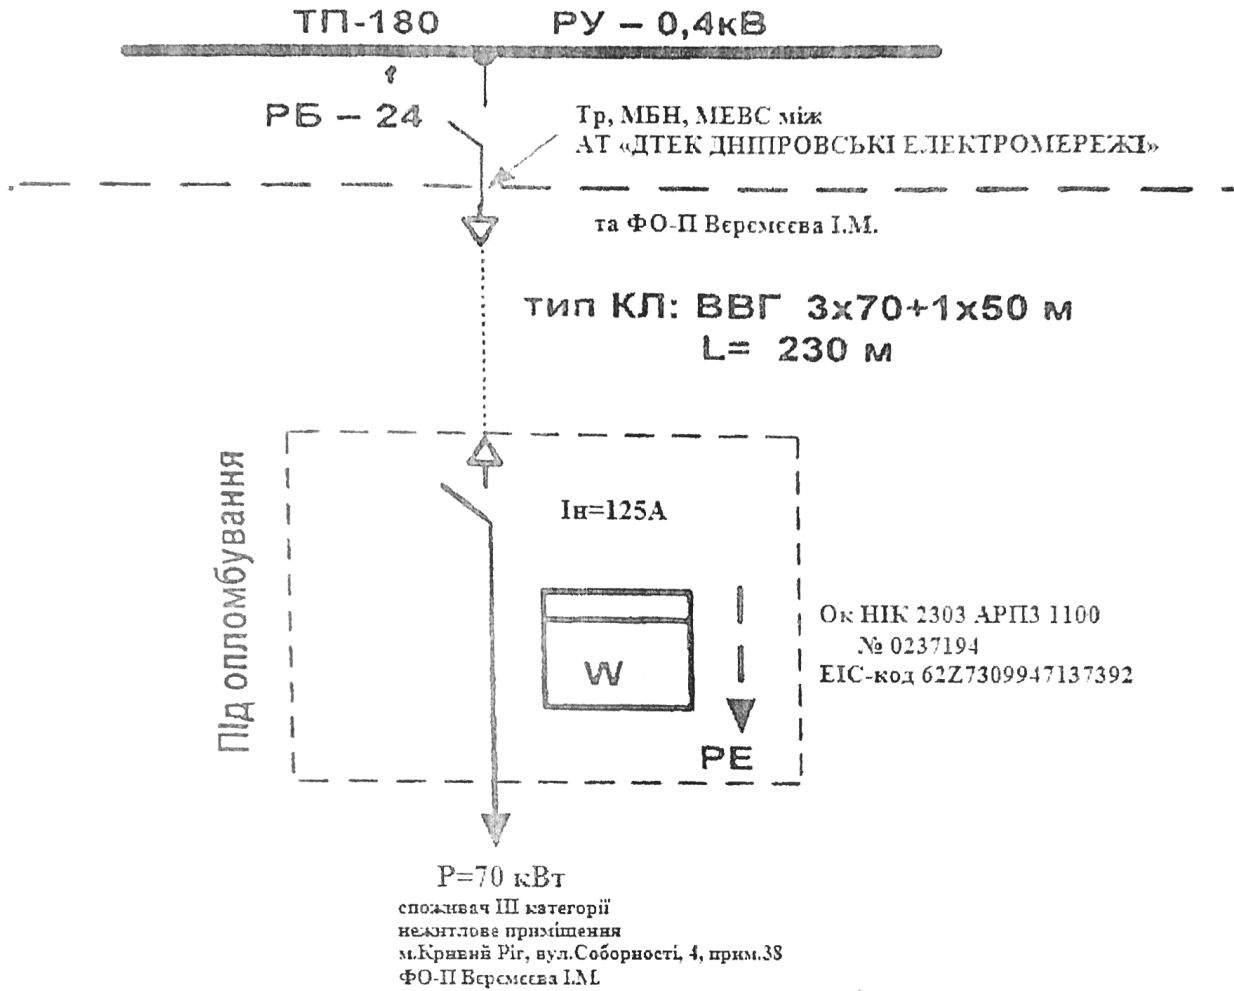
ТП-180 РУ – 0,4кВ

1

РБ – 24

Тр, МБН, МЕВС між
АТ «ДТЕК ДНІПРОВСЬКІ ЕЛЕКТРОМЕРЕЖІ»

та ФО-П Веремеєва І.М.

тип КЛ: ВВГ 3х70+1х50 м
L= 230 м

Під опломбування

Ін=125А

W

PE

Ок НІК 2303 АРП3 1100
№ 0237194
ЕІС-код 62Z7309947137392

P=70 кВт
споживач ІІІ категорії
нежитлове приміщення
м.Кривий Ріг, вул.Соборності, 4, прим.38
ФО-П Веремеєва І.М.